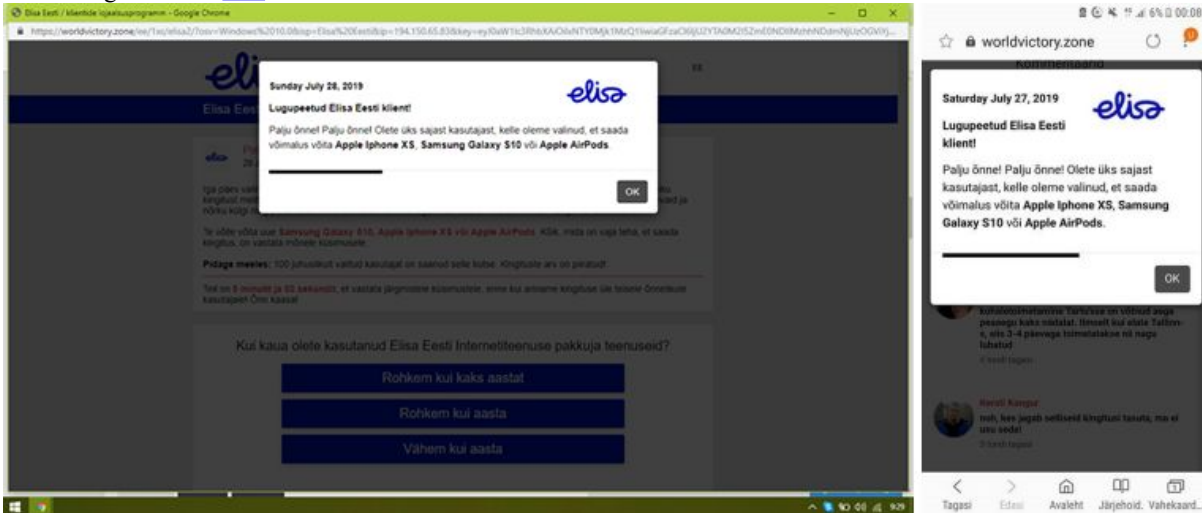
Elisa Eesti / klientide lojaalsusprogramm - Google Chrome

https://worldvictory.zone/ee/1xs/elisa2/?osv=Windows%2010.0&isp=Elisa%20Eesti&ip=194.150.65.83&key=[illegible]

Sunday July 28, 2019

elisa

Lugupeetud Elisa Eesti klient!

Palju õnne! Palju õnne! Olete üks sajast kasutajast, kelle oleme valinud, et saada võimalus võita **Apple Iphone XS**, **Samsung Galaxy S10** või **Apple AirPods**.

OK

Elisa Ees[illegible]

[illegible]

Te võite võita oue Samsung Galaxy S10, Apple Iphone XS või Apple AirPods. Kõik, mida on vaja teha, et saada kingitus, on vastata mõnele küsimusele.

Pidage meeles: 100 juhuslikult valitud kasutajat on saanud selle kutse. Kingituste arv on piiratud!

Teil on 5 minutit ja 00 sekundit, et vastata järgmistele küsimustele, enne kui anname kingituse üle teisele õnnelikule kasutajale! Õnn kaasa!

Kui kaua olete kasutanud Elisa Eesti Internetiteenuse pakkuja teenuseid?

Rohkem kui kaks aastat

Rohkem kui aasta

Vähem kui aasta

00:08

worldvictory.zone

Saturday July 27, 2019

elisa

Lugupeetud Elisa Eesti klient!

Palju õnne! Palju õnne! Olete üks sajast kasutajast, kelle oleme valinud, et saada võimalus võita **Apple Iphone XS**, **Samsung Galaxy S10** või **Apple AirPods**.

OK

kohaletoimetamine Tartusse on võibiud aega peaaegu kaks nädalat. Ilmselt kui elate Tallinn-s, siis 3-4 päevaga toimetatakse nii nagu lubatud

Kerli Kangur

noh, kes jagab selliseid kingitusi tasuta, ma ei usu seda!

Tagasi Edasi Avaleht Järjehoid. Vahekaard.